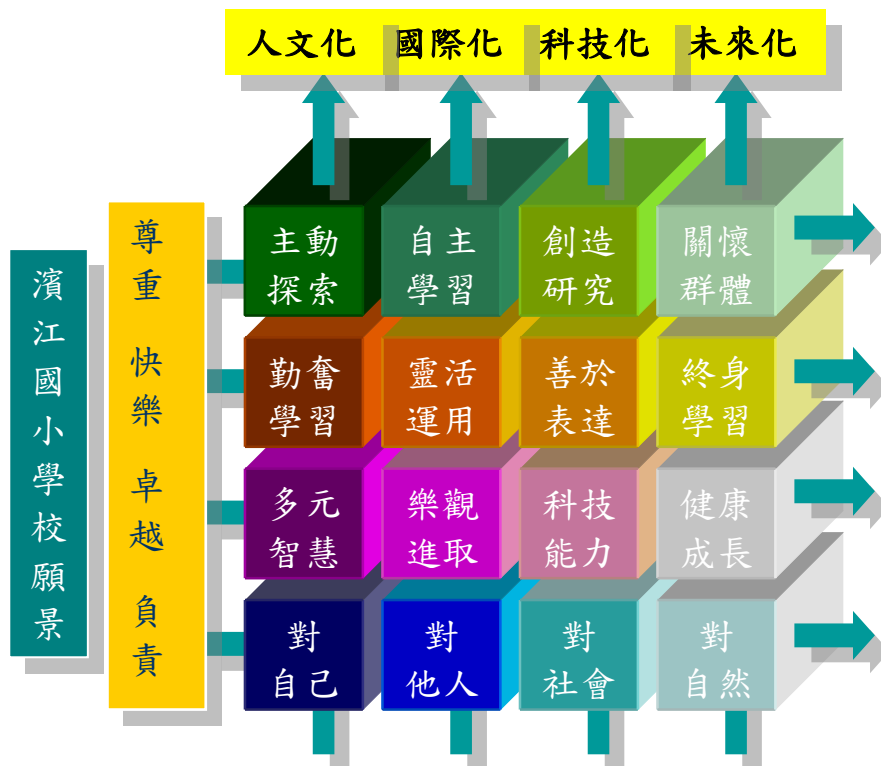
人文化 國際化 科技化 未來化

濱江國小學校願景

尊重 快樂 卓越 負責

主動探索
自主學習
創造研究
關懷群體

勤奮學習
靈活運用
善於表達
終身學習

多元智慧
樂觀進取
科技能力
健康成長

對自己
對他人
對社會
對自然